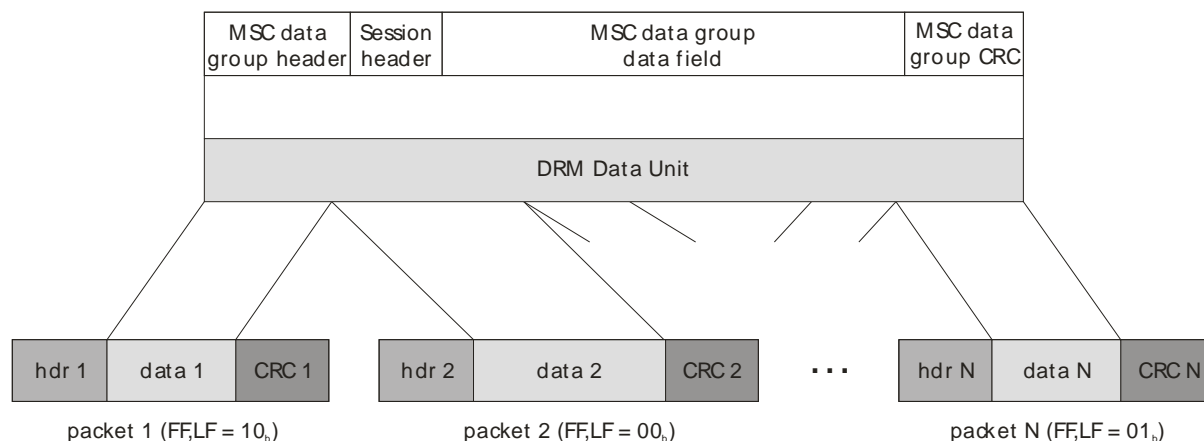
| MSC data group header | Session header | MSC data group data field | MSC data group CRC |
|---|---|---|---|

DRM Data Unit

| hdr 1 | data 1 | CRC 1 |
|---|---|---|

packet 1 (FF,LF = $10_b$)

| hdr 2 | data 2 | CRC 2 |
|---|---|---|

packet 2 (FF,LF = $00_b$)

...

| hdr N | data N | CRC N |
|---|---|---|

packet N (FF,LF = $01_b$)